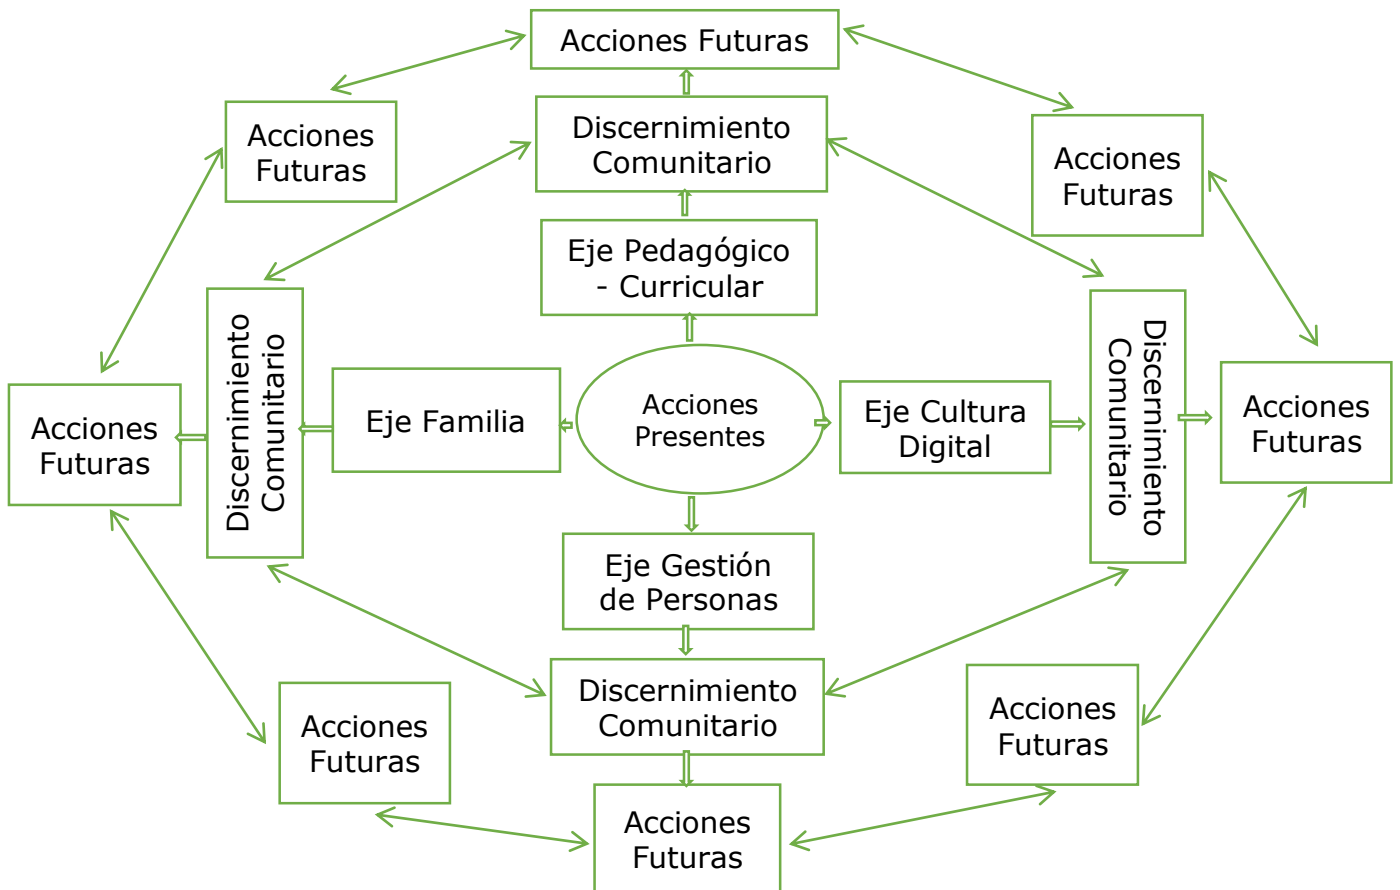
Acciones Futuras

Acciones Futuras

Discernimiento Comunitario

Acciones Futuras

Eje Pedagógico - Curricular

Discernimiento Comunitario

Discernimiento Comunitario

Acciones Futuras

Eje Familia

Acciones Presentes

Eje Cultura Digital

Acciones Futuras

Eje Gestión de Personas

Discernimiento Comunitario

Acciones Futuras

Acciones Futuras

Acciones Futuras